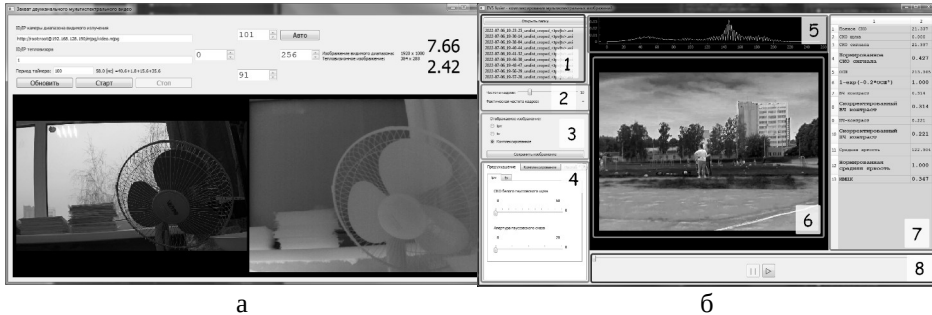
Захват двухканального мультиспектрального видео

IB/IP камеры диапазона видимого излучения
http://root:root@192.168.128.185/mjpg/video.mjpg
101 Авто
IB/IP тепловизора
1
0 256
Изображение видимого диапазона: 1920 x 1080
Тепловизионное изображение: 384 x 288
7.66
2.42
Период таймера: 100 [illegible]
91
Обновить Старт Стоп

Открыть папку
1
2
3
4
5
6
7
8

| | 1 | 2 |
|---|---|---|
| 1 | Полное СКО | 21.337 |
| 2 | СКО шума | 0.005 |
| 3 | СКО сигнала | 21.337 |
| 4 | Нормированное СКО сигнала | 0.427 |
| 5 | ОСШ | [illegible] |
| 6 | 1-exp(-0.2*ОСШ^2) | 1.000 |
| 7 | ВЧ-контраст | 0.514 |
| 8 | Скорректированный ВЧ контраст | 0.514 |
| 9 | НЧ-контраст | 0.221 |
| 10 | Скорректированный НЧ контраст | 0.221 |
| 11 | Средняя яркость | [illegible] |
| 12 | Нормированная средняя яркость | 1.000 |
| 13 | NMAX | 0.347 |

а
б